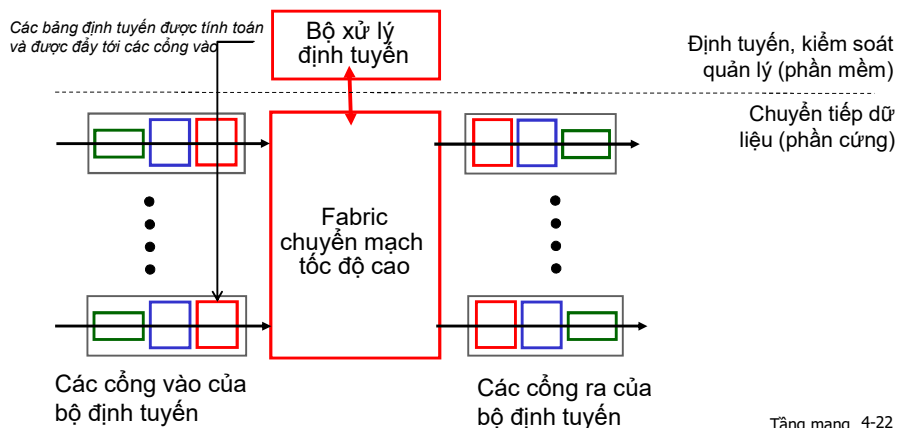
Các bảng định tuyến được tính toán và được đẩy tới các cổng vào

Bộ xử lý định tuyến

Định tuyến, kiểm soát quản lý (phần mềm)

Chuyển tiếp dữ liệu (phần cứng)

Fabric chuyển mạch tốc độ cao

Các cổng vào của bộ định tuyến

Các cổng ra của bộ định tuyến

Tầng mạng 4-22